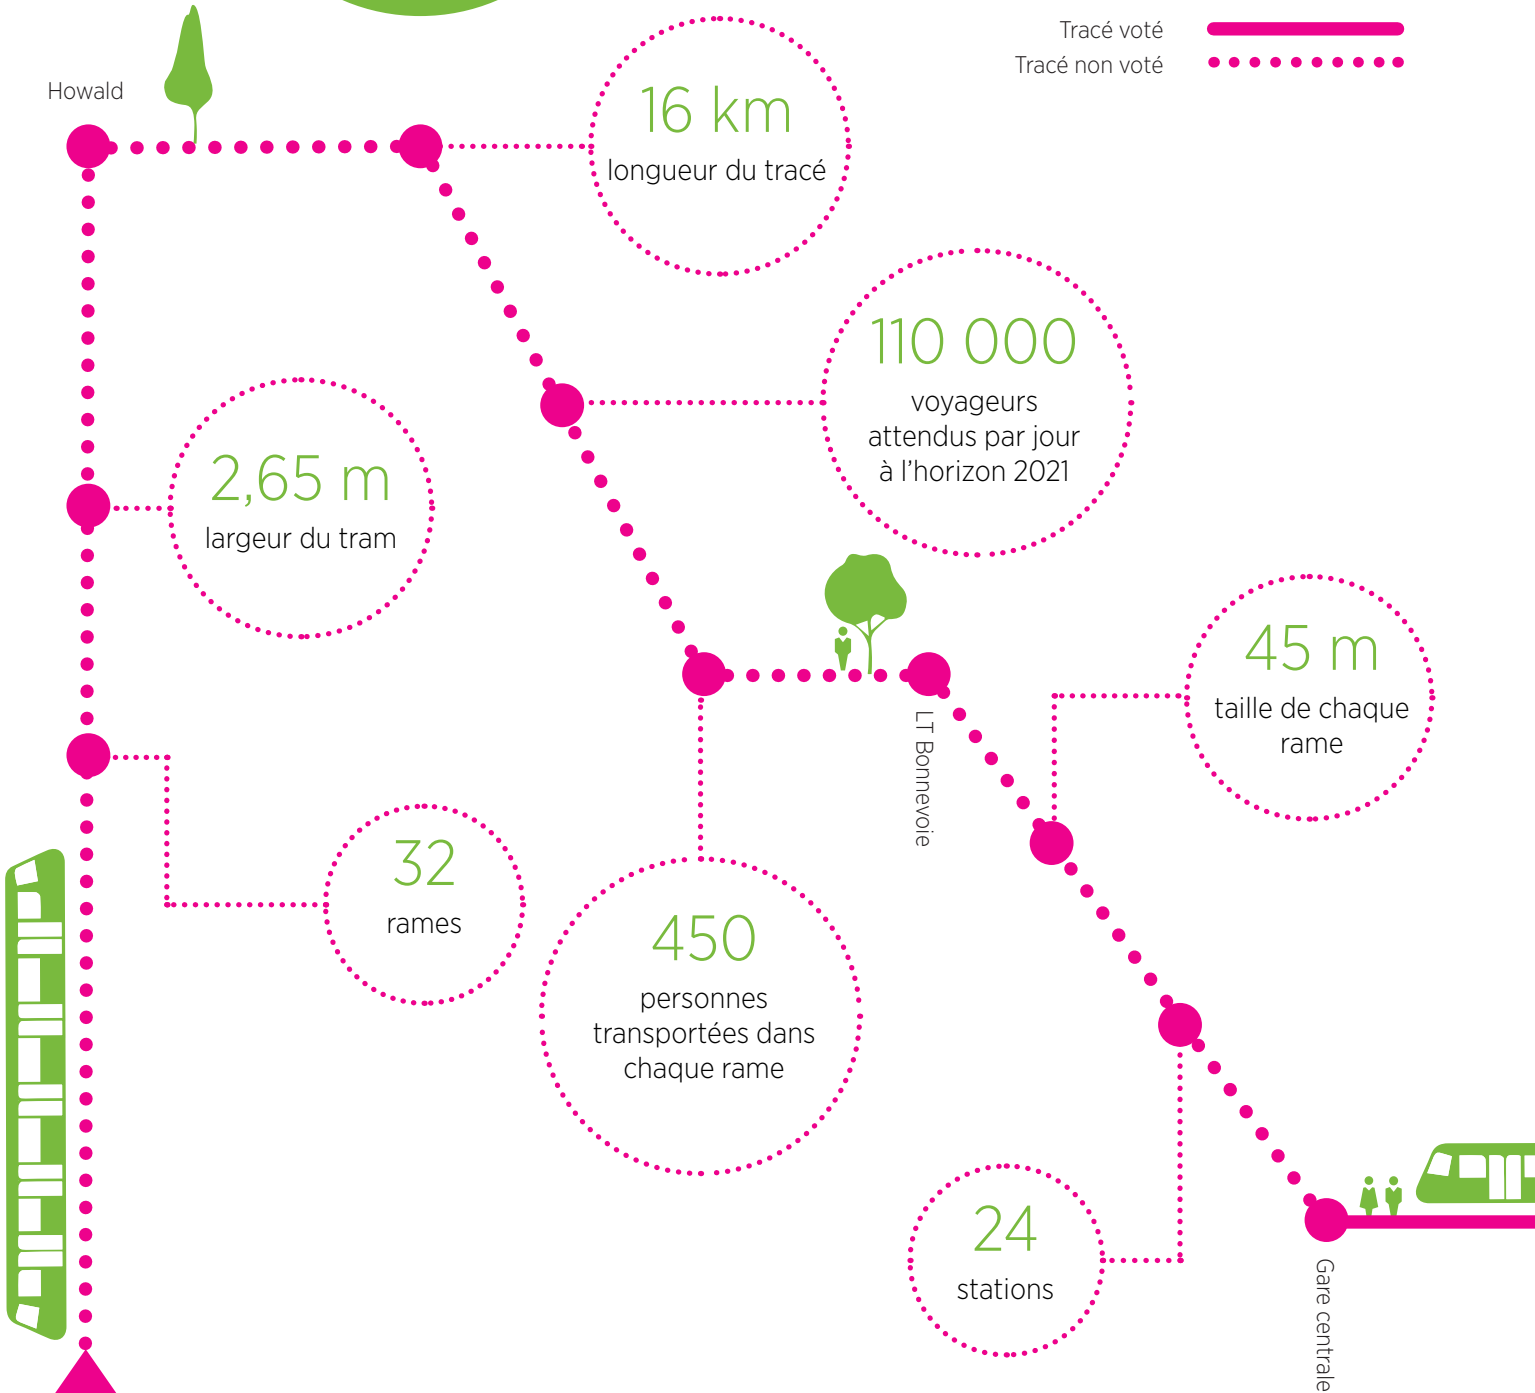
Tracé voté
Tracé non voté

Howald

16 km
longueur du tracé

110 000
voyageurs attendus par jour à l'horizon 2021

2,65 m
largeur du tram

45 m
taille de chaque rame

LT Bonnevoie

32
rames

450
personnes transportées dans chaque rame

24
stations

Gare centrale